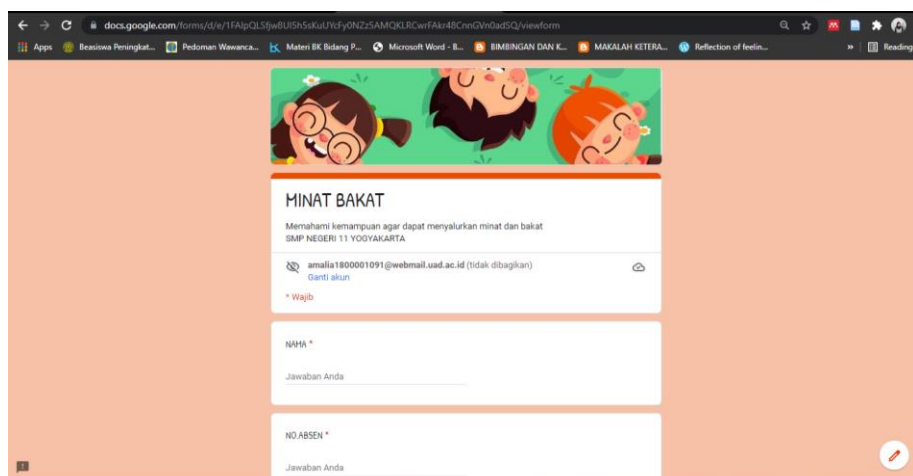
docs.google.com/forms/d/e/1FAIpQLSfjw8UISh5sKuUYcFy0NZz5AMQKLRCwrFAkr48CnnGVn0adSQ/viewform

Apps Beasiswa Peningkat... Pedoman Wawanca... Materi BK Bidang P... Microsoft Word - B... BIMBINGAN DAN K... MAKALAH KETERA... Reflection of feelin... » Reading

MINAT BAKAT

Memahami kemampuan agar dapat menyalurkan minat dan bakat
SMP NEGERI 11 YOGYAKARTA

amalia1800001091@webmail.uad.ac.id (tidak dibagikan)
Ganti akun

* Wajib

NAMA *

Jawaban Anda

NO.ABSEN *

Jawaban Anda